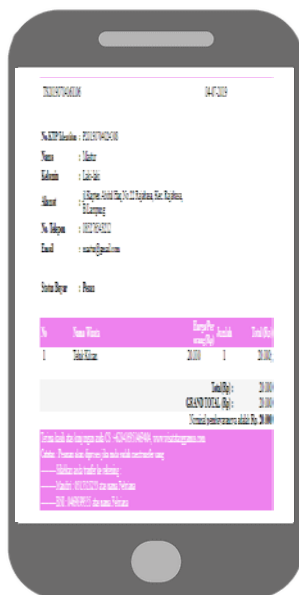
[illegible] 04-07-2019

No.KTP/Identitas : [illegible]
Nama : Mastur
Kelamin : Laki-laki
Alamat : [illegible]
No. Telepon : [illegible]
Email : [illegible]@gmail.com

Status Bayar : Pesan

| No | Nama Wisata | Harga Per orang (Rp) | Jumlah | Total (Rp) |
|---|---|---|---|---|
| 1 | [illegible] | 20.000 | 1 | 20.000 |

Total (Rp) : 20.000
GRAND TOTAL (Rp) : 20.000
Nominal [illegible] : 20.000

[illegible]
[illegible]
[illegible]
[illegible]
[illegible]